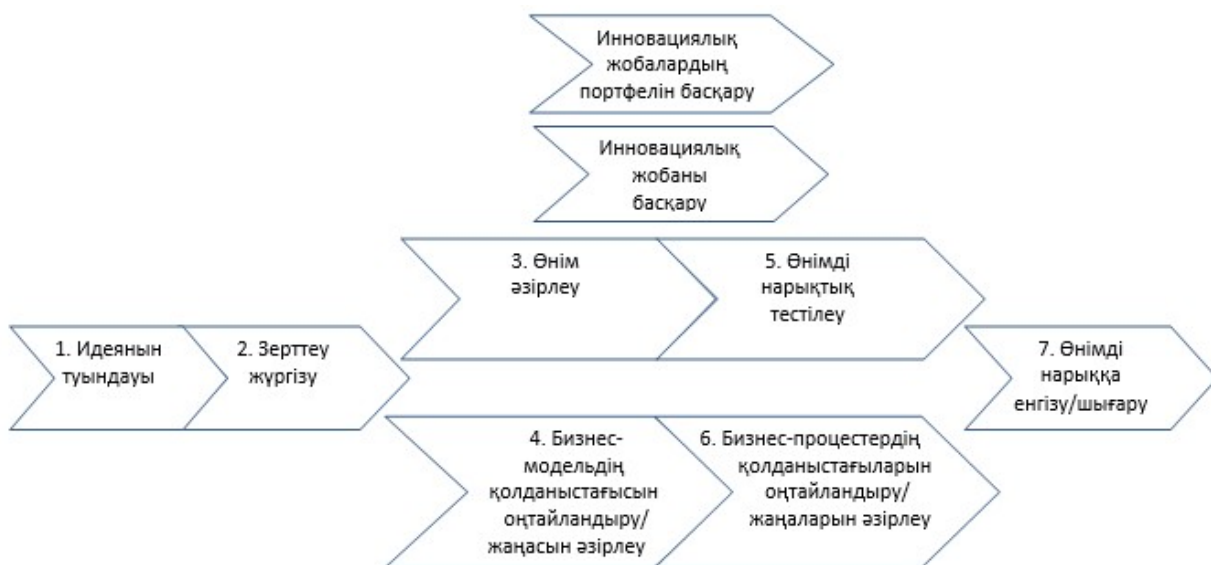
Инновациялық жобалардың портфелін басқару

Инновациялық жобаны басқару

3. Өнім әзірлеу

5. Өнімді нарықтық тестілеу

1. Идеянын туындауы

2. Зерттеу жүргізу

7. Өнімді нарыққа енгізу/шығару

4. Бизнес-модельдің қолданыстағысын оңтайландыру/ жаңасын әзірлеу

6. Бизнес-процестердің қолданыстағыларын оңтайландыру/ жаңаларын әзірлеу